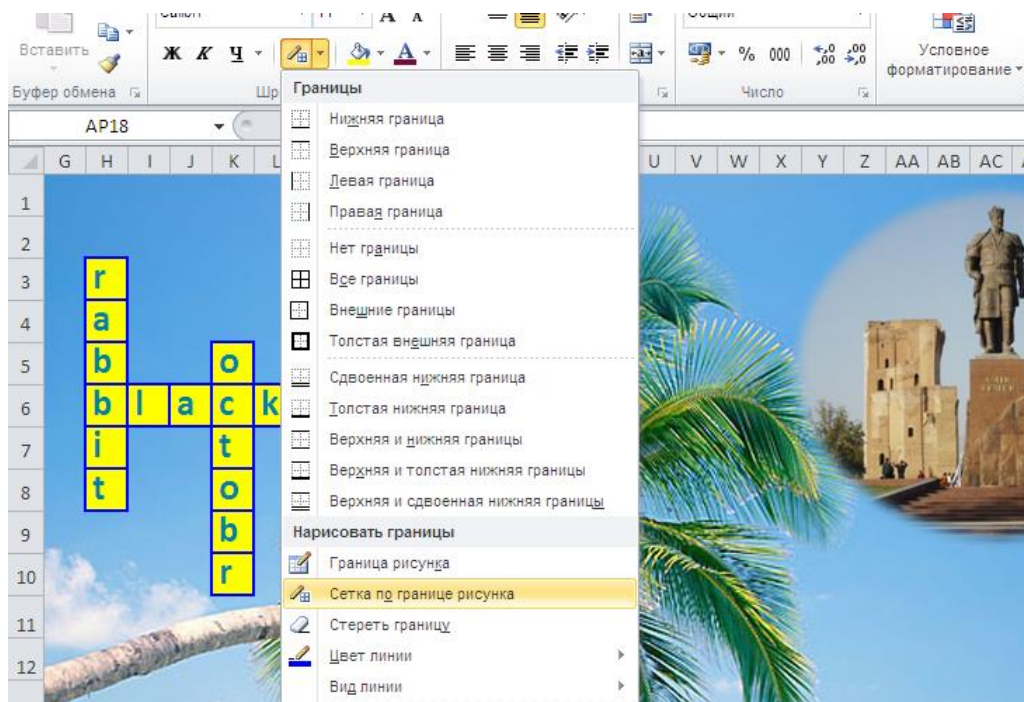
Calibri

Вставить

Буфер обмена

Шр

Общий

% 000

Условное форматирование

Число

AP18

G H I J K L U V W X Y Z AA AB AC

1
2
3
4
5
6
7
8
9
10
11
12

r
a
b
b l a c k
i
t

o
c
t
o
b
r

Границы

Нижняя граница
Верхняя граница
Левая граница
Правая граница
Нет границы
Все границы
Внешние границы
Толстая внешняя граница
Сдвоенная нижняя граница
Толстая нижняя граница
Верхняя и нижняя границы
Верхняя и толстая нижняя границы
Верхняя и сдвоенная нижняя границы

Нарисовать границы

Граница рисунка
Сетка по границе рисунка
Стереть границу
Цвет линии
Вид линии